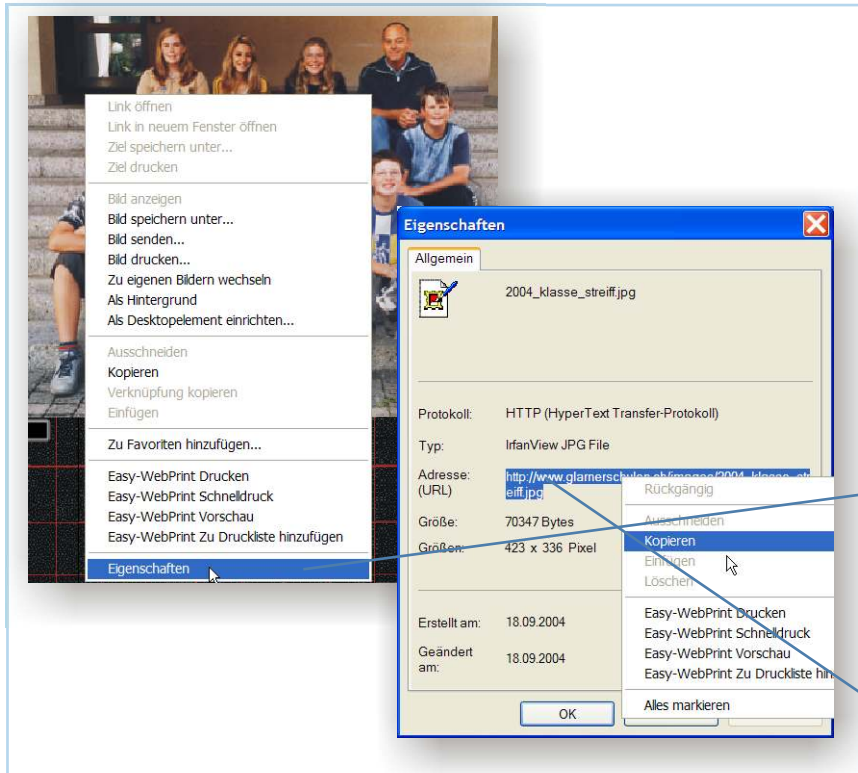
Link öffnen
Link in neuem Fenster öffnen
Ziel speichern unter...
Ziel drucken

Bild anzeigen
Bild speichern unter...
Bild senden...
Bild drucken...
Zu eigenen Bildern wechseln
Als Hintergrund
Als Desktopelement einrichten...

Ausschneiden
Kopieren
Verknüpfung kopieren
Einfügen

Zu Favoriten hinzufügen...

Easy-WebPrint Drucken
Easy-WebPrint Schnelldruck
Easy-WebPrint Vorschau
Easy-WebPrint Zu Druckliste hinzufügen

Eigenschaften

Eigenschaften

Allgemein

2004_klasse_streiff.jpg

Protokoll: HTTP (HyperText Transfer-Protokoll)

Typ: IrfanView JPG File

Adresse: (URL) http://www.glamerschulen.ch/images/2004_klasse_streiff.jpg

Größe: 70347 Bytes

Größen: 423 x 336 Pixel

Erstellt am: 18.09.2004

Geändert am: 18.09.2004

OK

Rückgängig

Ausschneiden
Kopieren
Einfügen
Löschen

Easy-WebPrint Drucken
Easy-WebPrint Schnelldruck
Easy-WebPrint Vorschau
Easy-WebPrint Zu Druckliste hin

Alles markieren